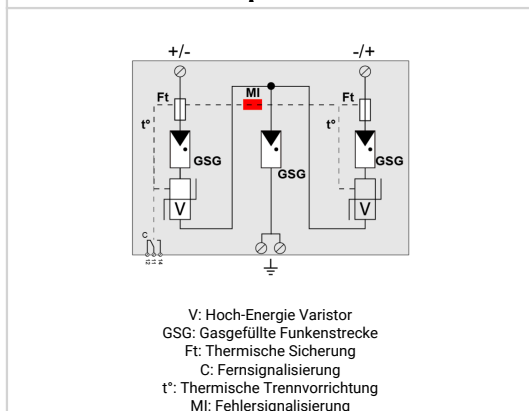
+/-

-/+

Ft

MI

Ft

t°

t°

GSG

GSG

GSG

V

V

C

V: Hoch-Energie Varistor
GSG: Gasgefüllte Funkenstrecke
Ft: Thermische Sicherung
C: Fernsignalisierung
t°: Thermische Trennvorrichtung
MI: Fehlersignalisierung